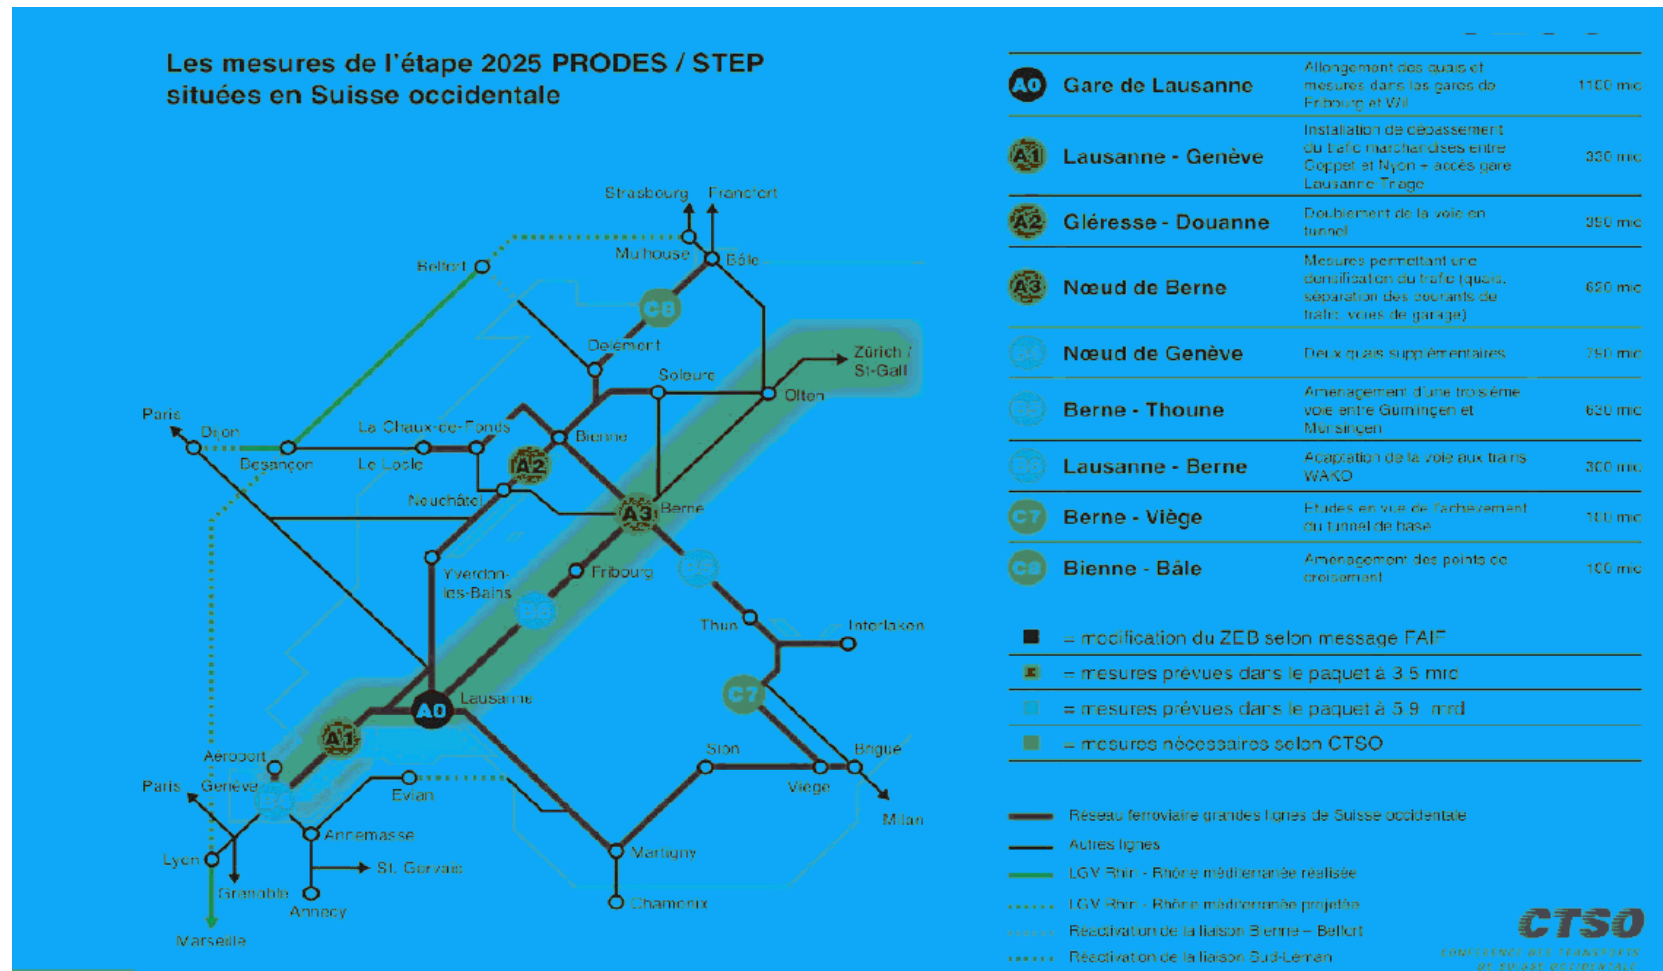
Les mesures de l'étape 2025 PRODES / STEP situées en Suisse occidentale

Strasbourg
Francfort
Belfort
Mulhouse
Bâle
C8
Delémont
Soleure
Zürich / St-Gall
Olten
Paris
Dijon
Besançon
La Chaux-de-Fonds
Le Locle
Bienne
A2
Neuchâtel
A3
Berne
Yverdon-les-Bains
Fribourg
Thun
Interlaken
C7
A0
Lausanne
A1
Aéroport
Paris
Genève
Evian
Sion
Brigue
Viège
Milan
Annemasse
St. Gervais
Lyon
Grenoble
Annecy
Martigny
Chamonix
Marseille

| | | | |
|---|---|---|---|
| A0 | Gare de Lausanne | Allongement des quais et mesures dans les gares de Fribourg et Wil | 1100 mio |
| A1 | Lausanne - Genève | Installation de dépassement du trafic marchandises entre Coppet et Nyon + accès gare Lausanne Triage | 330 mio |
| A2 | Gléresse - Douanne | Doublement de la voie en tunnel | 350 mio |
| A3 | Nœud de Berne | Mesures permettant une densification du trafic (quais, séparation des courants de trafic, voies de garage) | 620 mio |
| | Nœud de Genève | Deux quais supplémentaires | 750 mio |
| | Berne - Thoune | Aménagement d'une troisième voie entre Gümligen et Münsingen | 620 mio |
| | Lausanne - Berne | Adaptation de la voie aux trains WAKO | 300 mio |
| C7 | Berne - Viège | Etudes en vue de l'achèvement du tunnel de base | 100 mio |
| C8 | Bienne - Bâle | Aménagement des points de croisement | 100 mio |

= modification du ZEB selon message FAIF
= mesures prévues dans le paquet à 3.5 mrd
= mesures prévues dans le paquet à 5.9 mrd
= mesures nécessaires selon CTSO

Réseau ferroviaire grandes lignes de Suisse occidentale
Autres lignes
LGV Rhin - Rhône méditerranée réalisée
LGV Rhin - Rhône méditerranée projetée
Réactivation de la liaison Bienne – Belfort
Réactivation de la liaison Sud-Léman

CTSO
CONFÉRENCE DES TRANSPORTS DE SUISSE OCCIDENTALE